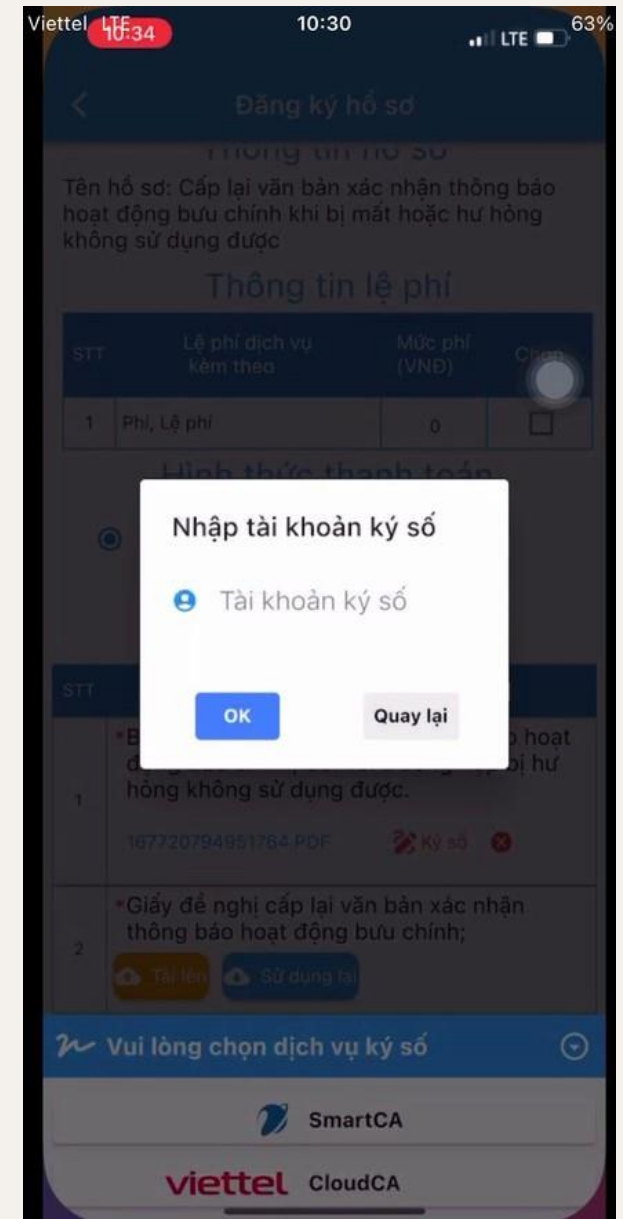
Viettel LTE 10:34 10:30 LTE 63%

Đăng ký hồ sơ

Thông tin hồ sơ

Tên hồ sơ: Cấp lại văn bản xác nhận thông báo hoạt động bưu chính khi bị mất hoặc hư hỏng không sử dụng được

Thông tin lệ phí

| STT | Lệ phí dịch vụ kèm theo | Mức phí (VNĐ) | Chọn |
|---|---|---|---|
| 1 | Phí, Lệ phí | 0 | |

Hình thức thanh toán

Nhập tài khoản ký số

Tài khoản ký số

OK

Quay lại

STT

1 *B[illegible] hoạt đ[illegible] bị hư hỏng không sử dụng được.

167720794951764.PDF Ký số

2 *Giấy đề nghị cấp lại văn bản xác nhận thông báo hoạt động bưu chính;

Tải lên Sử dụng lại

Vui lòng chọn dịch vụ ký số

SmartCA

viettel CloudCA